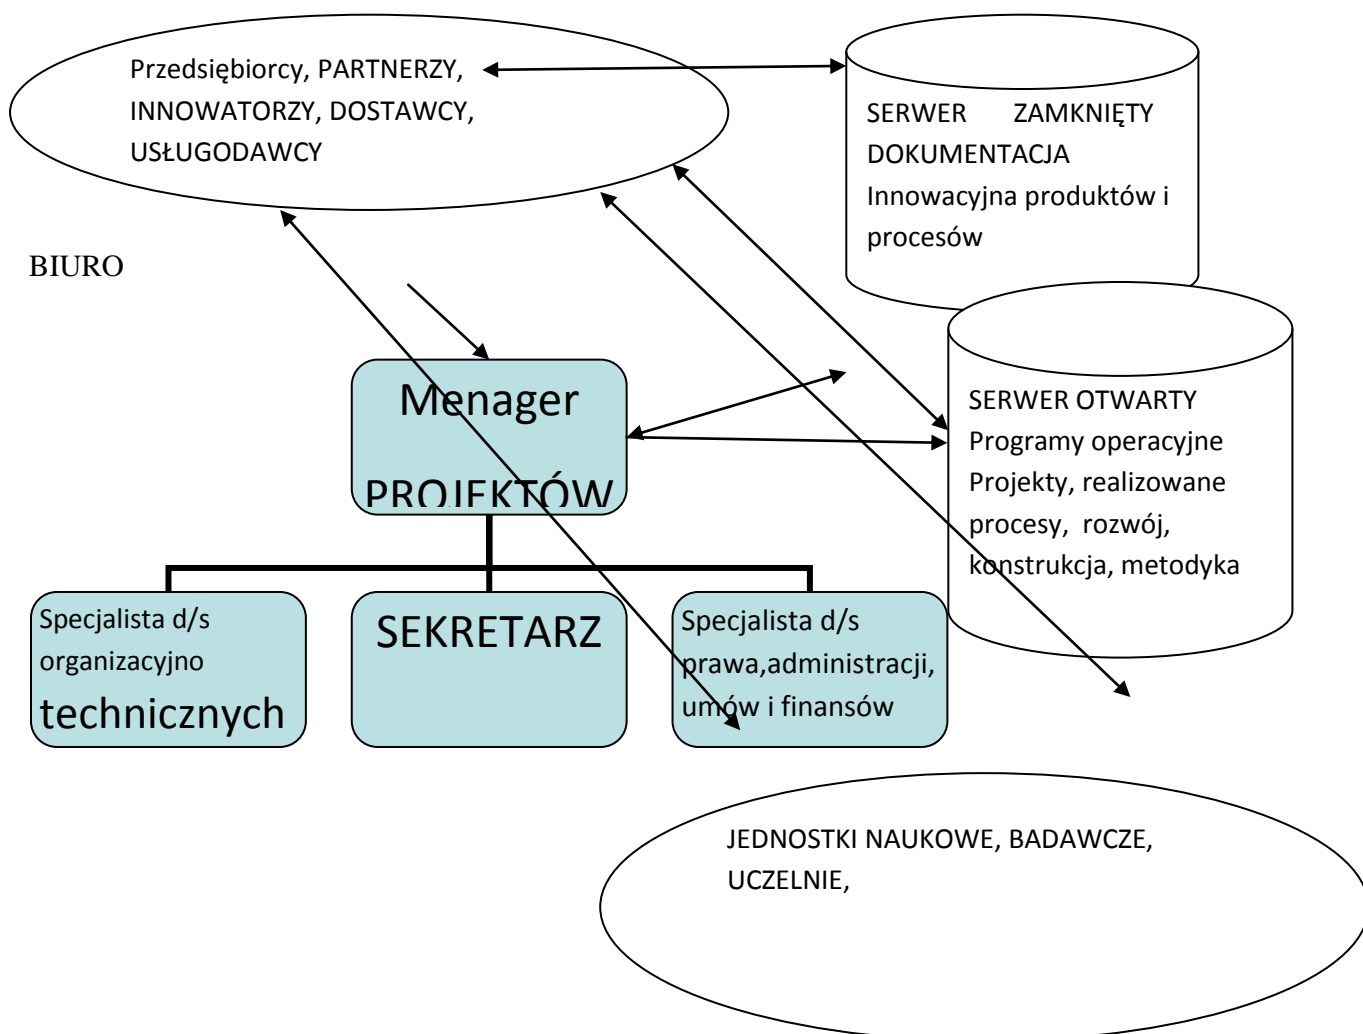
Przedsiębiorcy, PARTNERZY, INNOWATORZY, DOSTAWCY, USŁUGODAWCY

SERWER ZAMKNIĘTY DOKUMENTACJA Innowacyjna produktów i procesów

BIURO

Menager PROJEKTÓW

SERWER OTWARTY
Programy operacyjne
Projekty, realizowane procesy, rozwój, konstrukcja, metodyka

Specjalista d/s organizacyjno technicznych

SEKRETARZ

Specjalista d/s prawa,administracji, umów i finansów

JEDNOSTKI NAUKOWE, BADAWCZE, UCZELNIE,